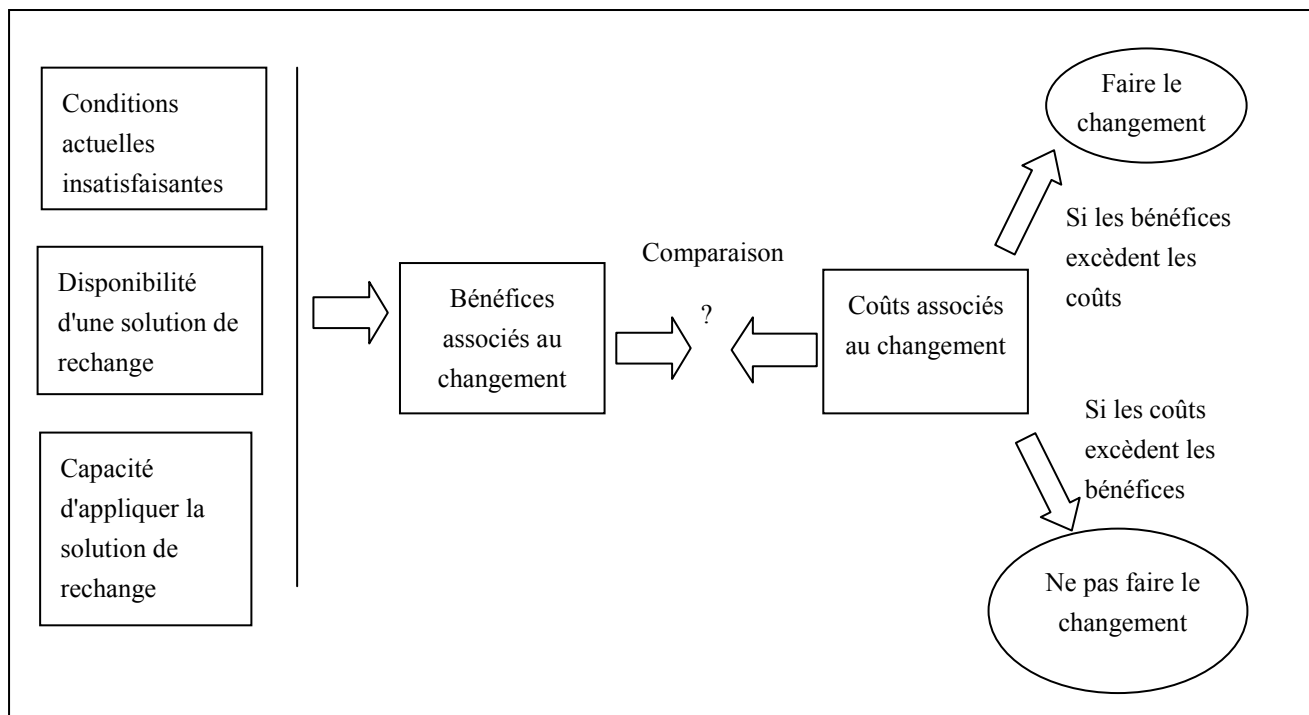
Conditions actuelles insatisfaisantes

Disponibilité d'une solution de rechange

Capacité d'appliquer la solution de rechange

Bénéfices associés au changement

Comparaison

?

Coûts associés au changement

Faire le changement

Si les bénéfices excèdent les coûts

Si les coûts excèdent les bénéfices

Ne pas faire le changement